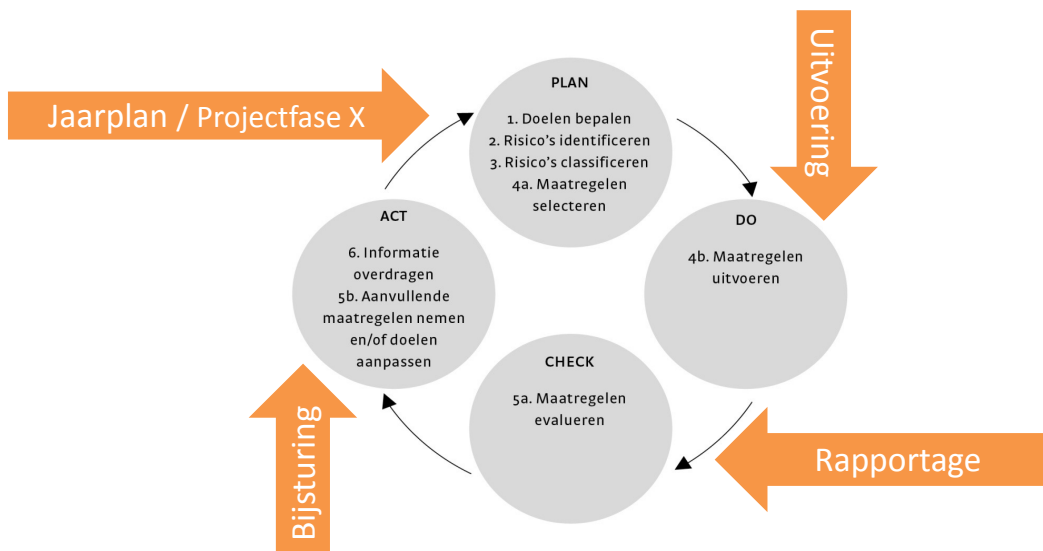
Jaarplan / Projectfase X

PLAN

1. Doelen bepalen
2. Risico's identificeren
3. Risico's classificeren
4a. Maatregelen selecteren

Uitvoering

DO

4b. Maatregelen uitvoeren

ACT

6. Informatie overdragen
5b. Aanvullende maatregelen nemen en/of doelen aanpassen

CHECK

5a. Maatregelen evalueren

Rapportage

Bijsturing